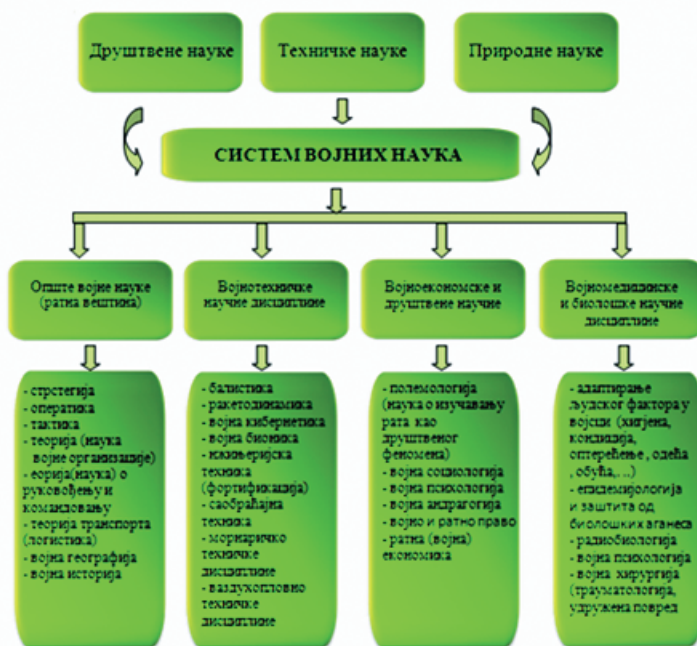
Друштвене науке

Техничке науке

Природне науке

СИСТЕМ ВОЈНИХ НАУКА

Опште војне науке (ратна вештина)

Војнотехничке научне дисциплине

Војноекономске и друштвене научне

Војномедицинске и биолошке научне дисциплине

- стртегија
- оператика
- тактика
- теорија (наука војне организације)
- еорија(наука) о руковођењу и командовању
- теорија транспорта (логистика)
- војна географија
- војна историја

- балистика
- ракетодинамика
- војна кибернетика
- војна бионика
- инжињеријска техника (фортификација)
- саобраћајна техника
- морнаричко техничке дисциплине
- ваздухопловно техничке дисциплине

- полемологија (наука о изучавању рата као друштвеног феномена)
- војна социологија
- војна психологија
- војна андрагогија
- војно и ратно право
- ратна (војна) економика

- адаптирање људског фактора у војсци (хигјена, кондиција, оптерећење, одећа, обућа,...)
- епидемиологија и заштита од биолошких агенаса
- радиобиологија
- војна психологија
- војна хирургија (трауматологија, удружена повред